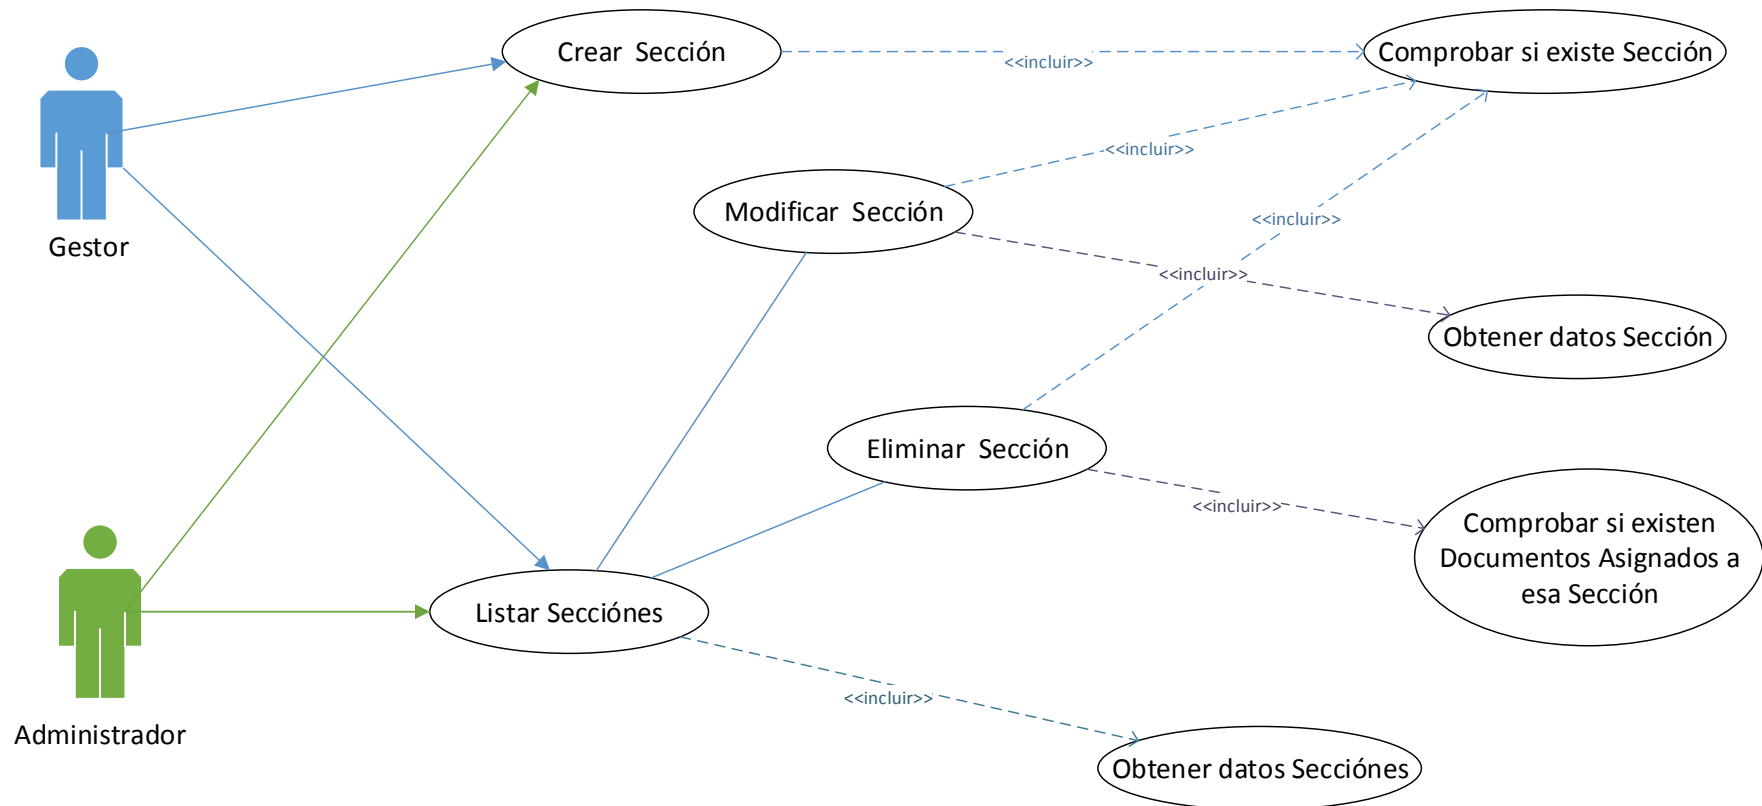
Crear Sección

<<incluir>>

Comprobar si existe Sección

<<incluir>>

Modificar Sección

<<incluir>>

<<incluir>>

Obtener datos Sección

Eliminar Sección

<<incluir>>

Comprobar si existen Documentos Asignados a esa Sección

Listar Seccíones

<<incluir>>

Obtener datos Seccíones

Gestor

Administrador